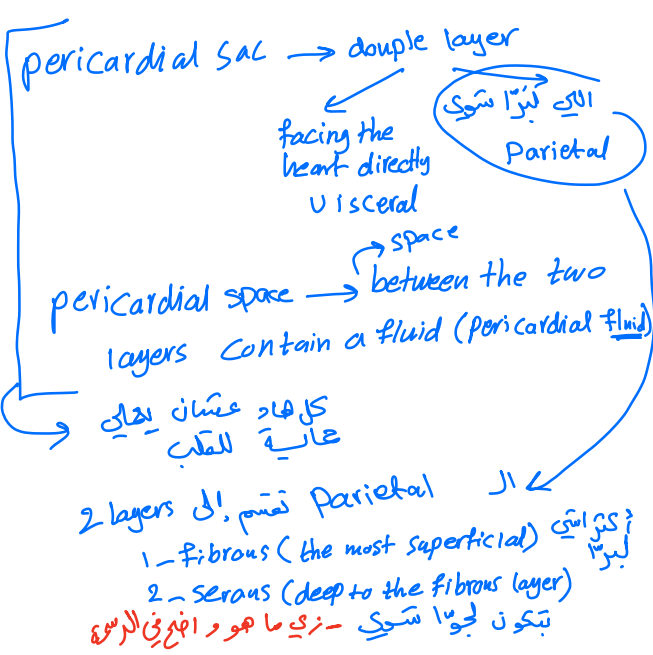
pericardial sac → douple layer

facing the heart directly
visceral

الي لبرّا شوي
Parietal

pericardial space → between the two layers contain a fluid (pericardial fluid)
space

كل هاد عشان يحمي
عالية للقلب

ال Parietal تقسم الى 2 layers
1_ Fibrous (the most superficial) أكثراشي لبرّا
2_ Serous (deep to the fibrous layer)
تبكون لجوّا شوي _ زي ما هو واضح في الرسم